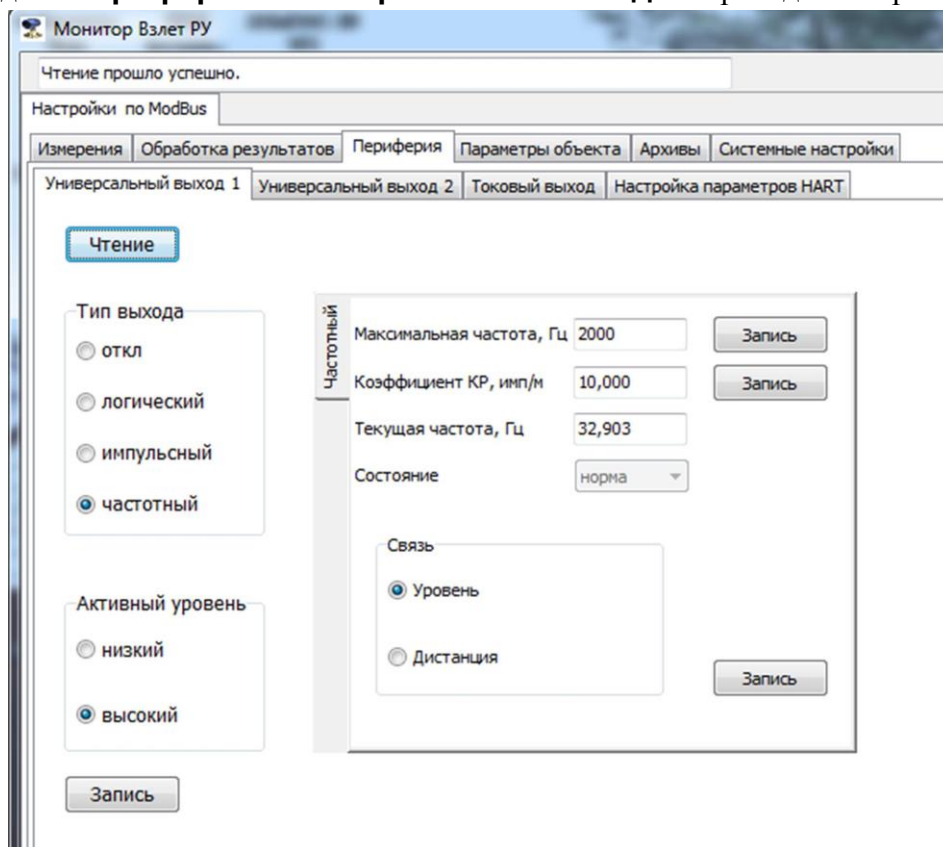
Монитор Взлет РУ

Чтение прошло успешно.

Настройки по ModBus

Измерения | Обработка результатов | Периферия | Параметры объекта | Архивы | Системные настройки

Универсальный выход 1 | Универсальный выход 2 | Токовый выход | Настройка параметров HART

Чтение

Тип выхода
откл
логический
импульсный
частотный

Частотный

Максимальная частота, Гц 2000 Запись
Коэффициент КР, имп/м 10,000 Запись
Текущая частота, Гц 32,903
Состояние норма

Связь
Уровень
Дистанция

Запись

Активный уровень
низкий
высокий

Запись